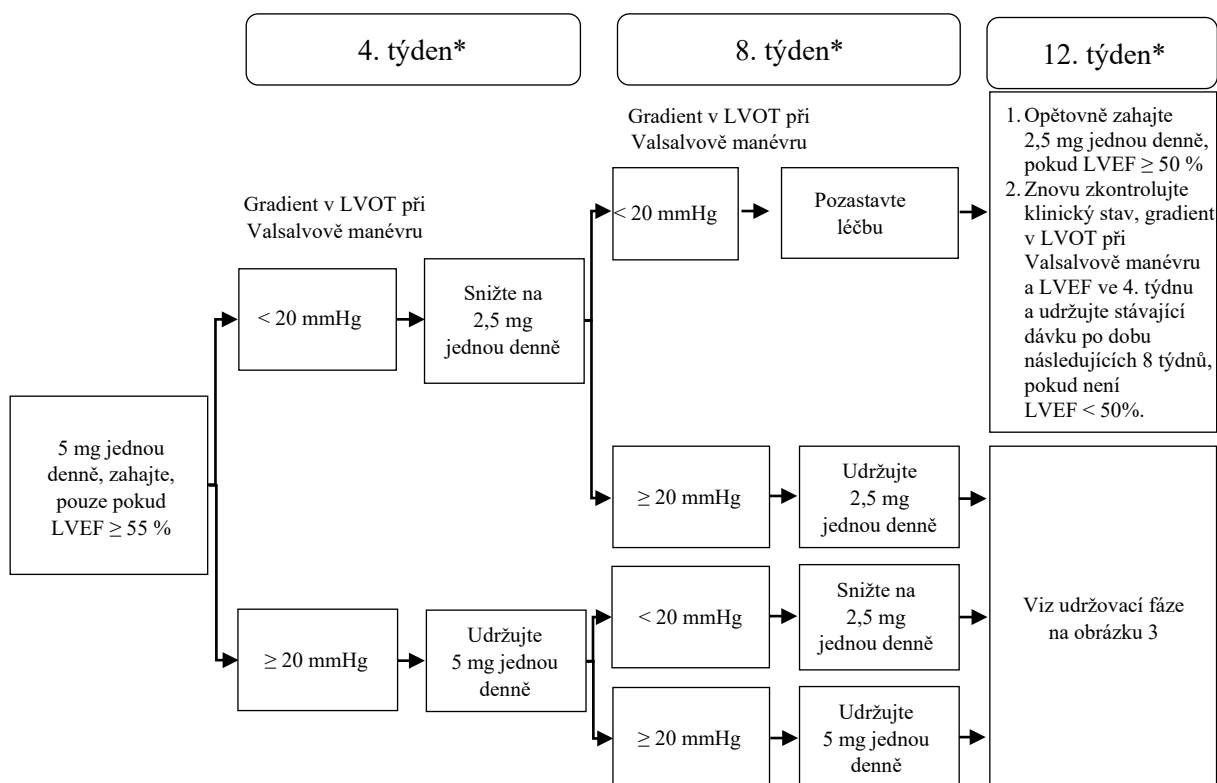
4. týden*

8. týden*

12. týden*

5 mg jednou denně, zahajte, pouze pokud LVEF $\geq$ 55 %

Gradient v LVOT při Valsalvově manévru

< 20 mmHg

Snižte na 2,5 mg jednou denně

$\geq$ 20 mmHg

Udržujte 5 mg jednou denně

Gradient v LVOT při Valsalvově manévru

< 20 mmHg

Pozastavte léčbu

1. Opětovně zahajte 2,5 mg jednou denně, pokud LVEF $\geq$ 50 %
2. Znovu zkontrolujte klinický stav, gradient v LVOT při Valsalvově manévru a LVEF ve 4. týdnu a udržujte stávající dávku po dobu následujících 8 týdnů, pokud není LVEF < 50%.

$\geq$ 20 mmHg

Udržujte 2,5 mg jednou denně

< 20 mmHg

Snižte na 2,5 mg jednou denně

$\geq$ 20 mmHg

Udržujte 5 mg jednou denně

Viz udržovací fáze na obrázku 3